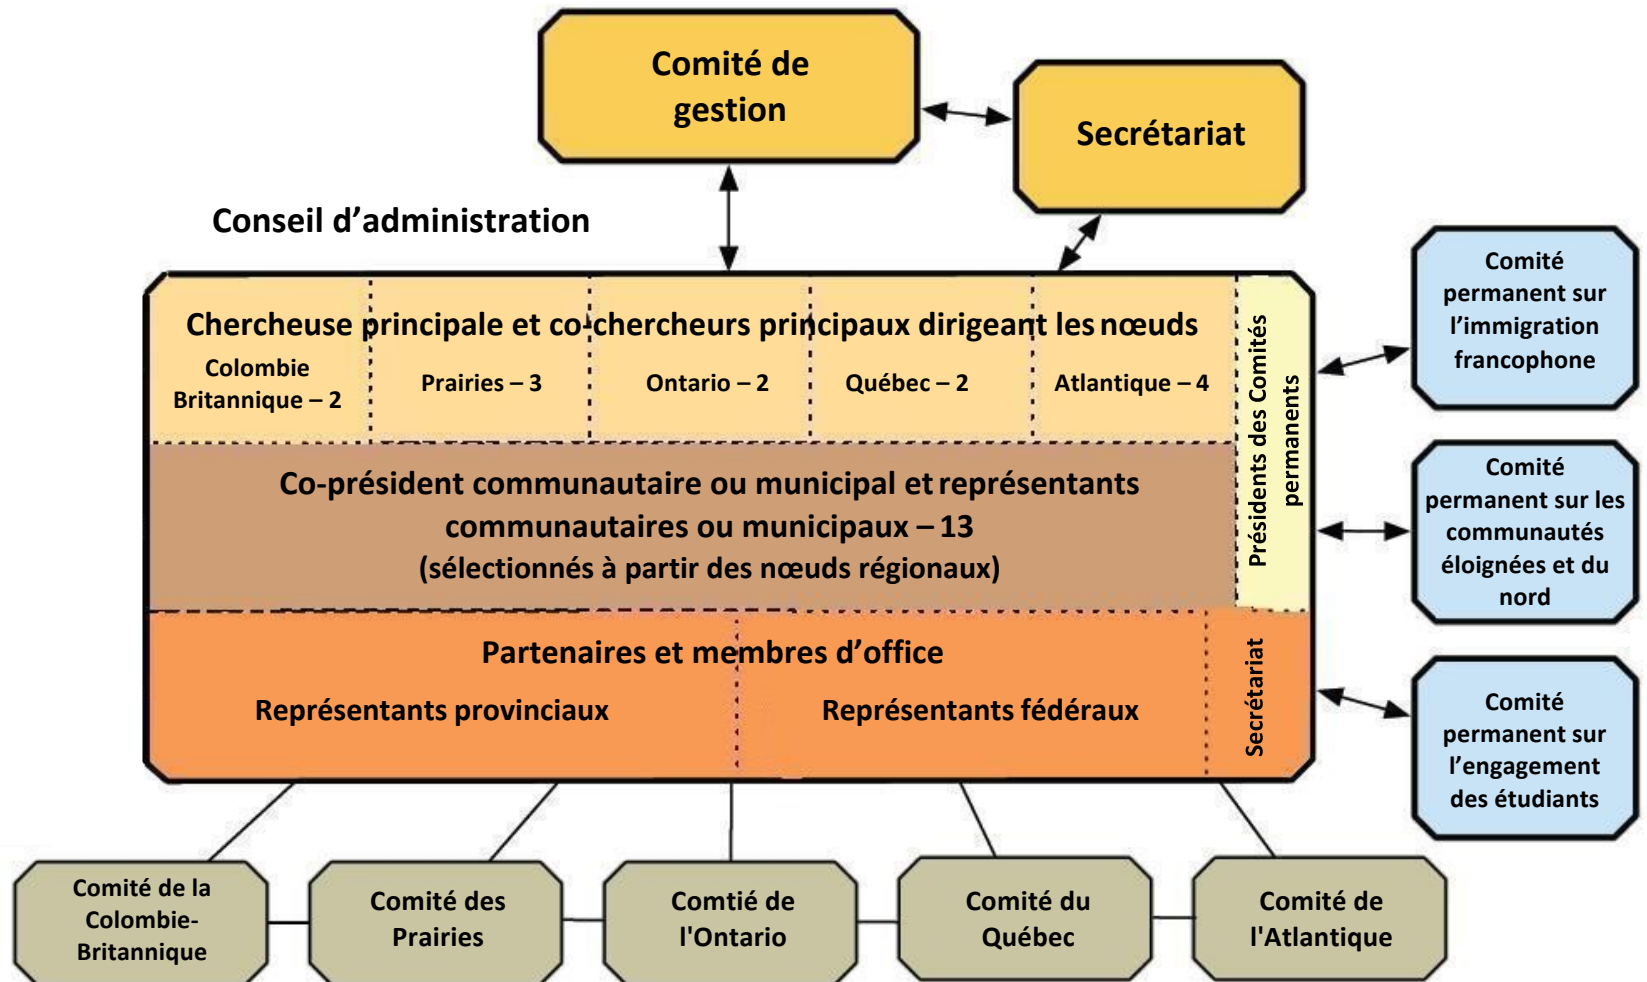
Comité de gestion

Secrétariat

Conseil d’administration

Chercheuse principale et co-chercheurs principaux dirigeant les nœuds

Colombie Britannique – 2

Prairies – 3

Ontario – 2

Québec – 2

Atlantique – 4

Présidents des Comités permanents

Co-président communautaire ou municipal et représentants communautaires ou municipaux – 13 (sélectionnés à partir des nœuds régionaux)

Partenaires et membres d’office

Représentants provinciaux

Représentants fédéraux

Secrétariat

Comité permanent sur l’immigration francophone

Comité permanent sur les communautés éloignées et du nord

Comité permanent sur l’engagement des étudiants

Comité de la Colombie-Britannique

Comité des Prairies

Comtié de l'Ontario

Comité du Québec

Comité de l'Atlantique